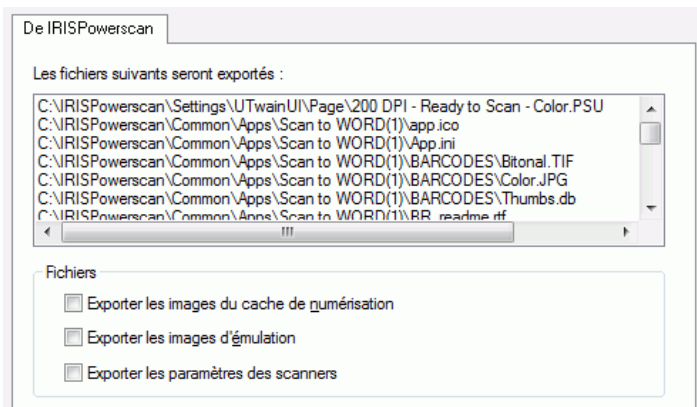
De IRISPowerscan

Les fichiers suivants seront exportés :

C:\IRISPowerscan\Settings\UTwainUI\Page\200 DPI - Ready to Scan - Color.PSU
C:\IRISPowerscan\Common\Apps\Scan to WORD(1)\app.ico
C:\IRISPowerscan\Common\Apps\Scan to WORD(1)\App.ini
C:\IRISPowerscan\Common\Apps\Scan to WORD(1)\BARCODES\Bitonal.TIF
C:\IRISPowerscan\Common\Apps\Scan to WORD(1)\BARCODES\Color.JPG
C:\IRISPowerscan\Common\Apps\Scan to WORD(1)\BARCODES\Thumbs.db
C:\IRISPowerscan\Common\Apps\Scan to WORD(1)\BB_readme.rtf

Fichiers

Exporter les images du cache de numérisation

Exporter les images d'émulation

Exporter les paramètres des scanners